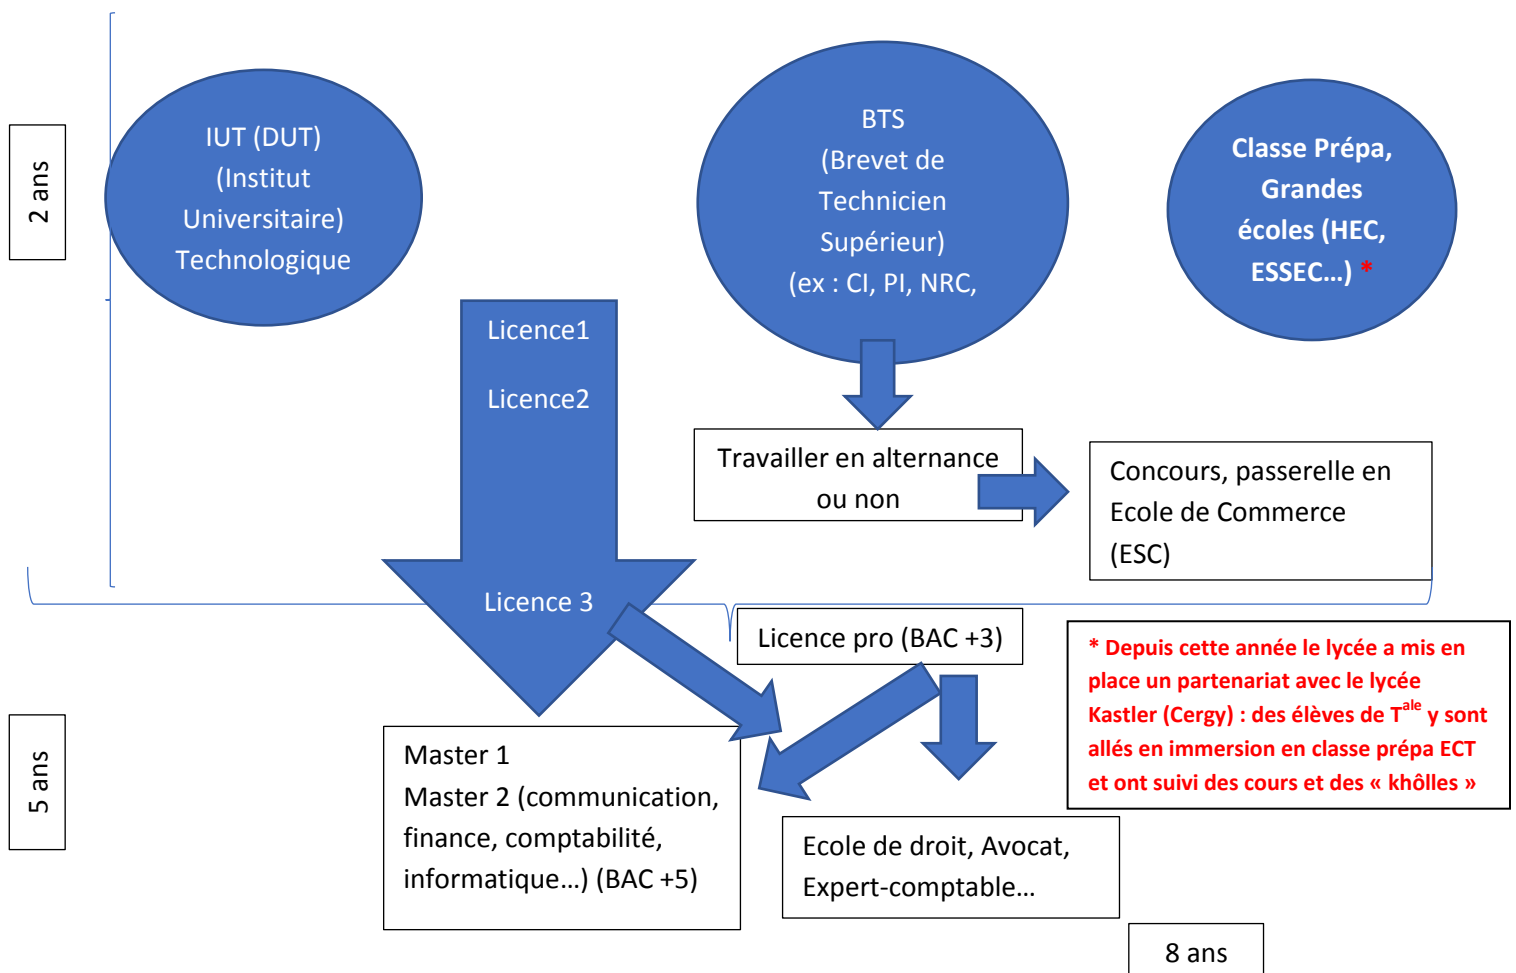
2 ans

IUT (DUT) (Institut Universitaire) Technologique

BTS (Brevet de Technicien Supérieur) (ex : CI, PI, NRC,

Classe Prépa, Grandes écoles (HEC, ESSEC…) *

Licence1

Licence2

Travailler en alternance ou non

Concours, passerelle en Ecole de Commerce (ESC)

Licence 3

Licence pro (BAC +3)

* Depuis cette année le lycée a mis en place un partenariat avec le lycée Kastler (Cergy) : des élèves de T$^{ale}$ y sont allés en immersion en classe prépa ECT et ont suivi des cours et des « khôlles »

5 ans

Master 1
Master 2 (communication, finance, comptabilité, informatique…) (BAC +5)

Ecole de droit, Avocat, Expert-comptable…

8 ans